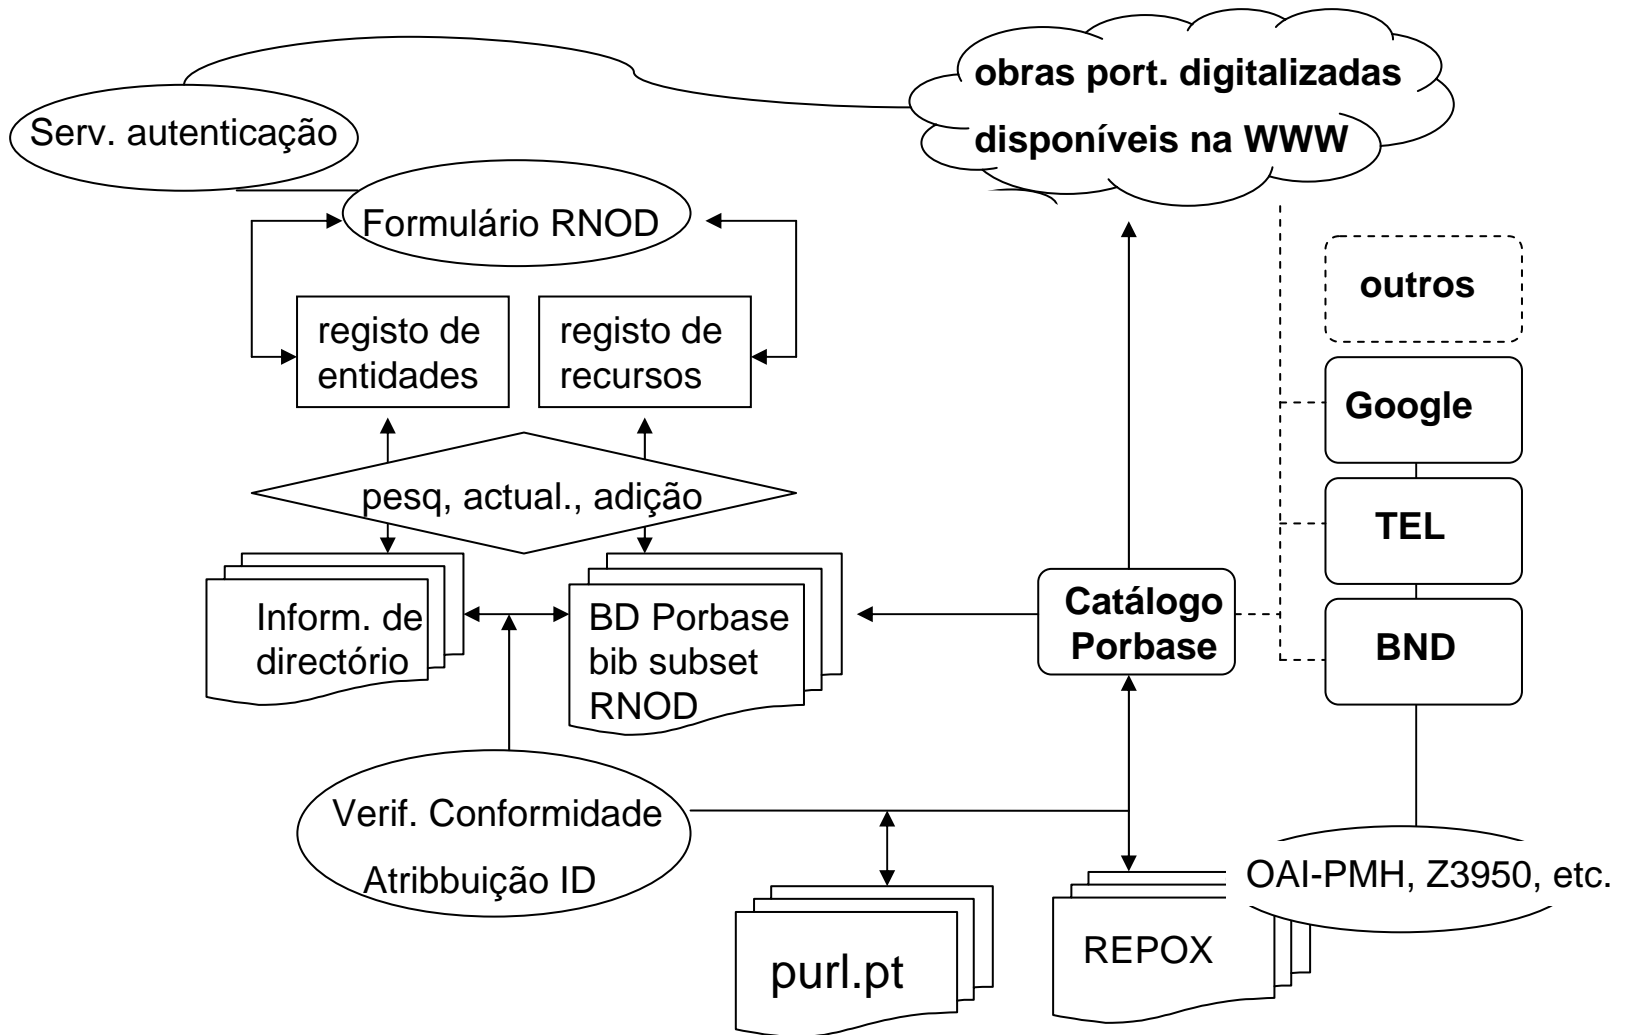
obras port. digitalizadas disponíveis na WWW

Serv. autenticação

Formulário RNOD

registo de entidades

registo de recursos

outros

Google

pesq, actual., adição

TEL

Inform. de directório

BD Porbase bib subset RNOD

Catálogo Porbase

BND

Verif. Conformidade

Atribbuição ID

OAI-PMH, Z3950, etc.

purl.pt

REPOX